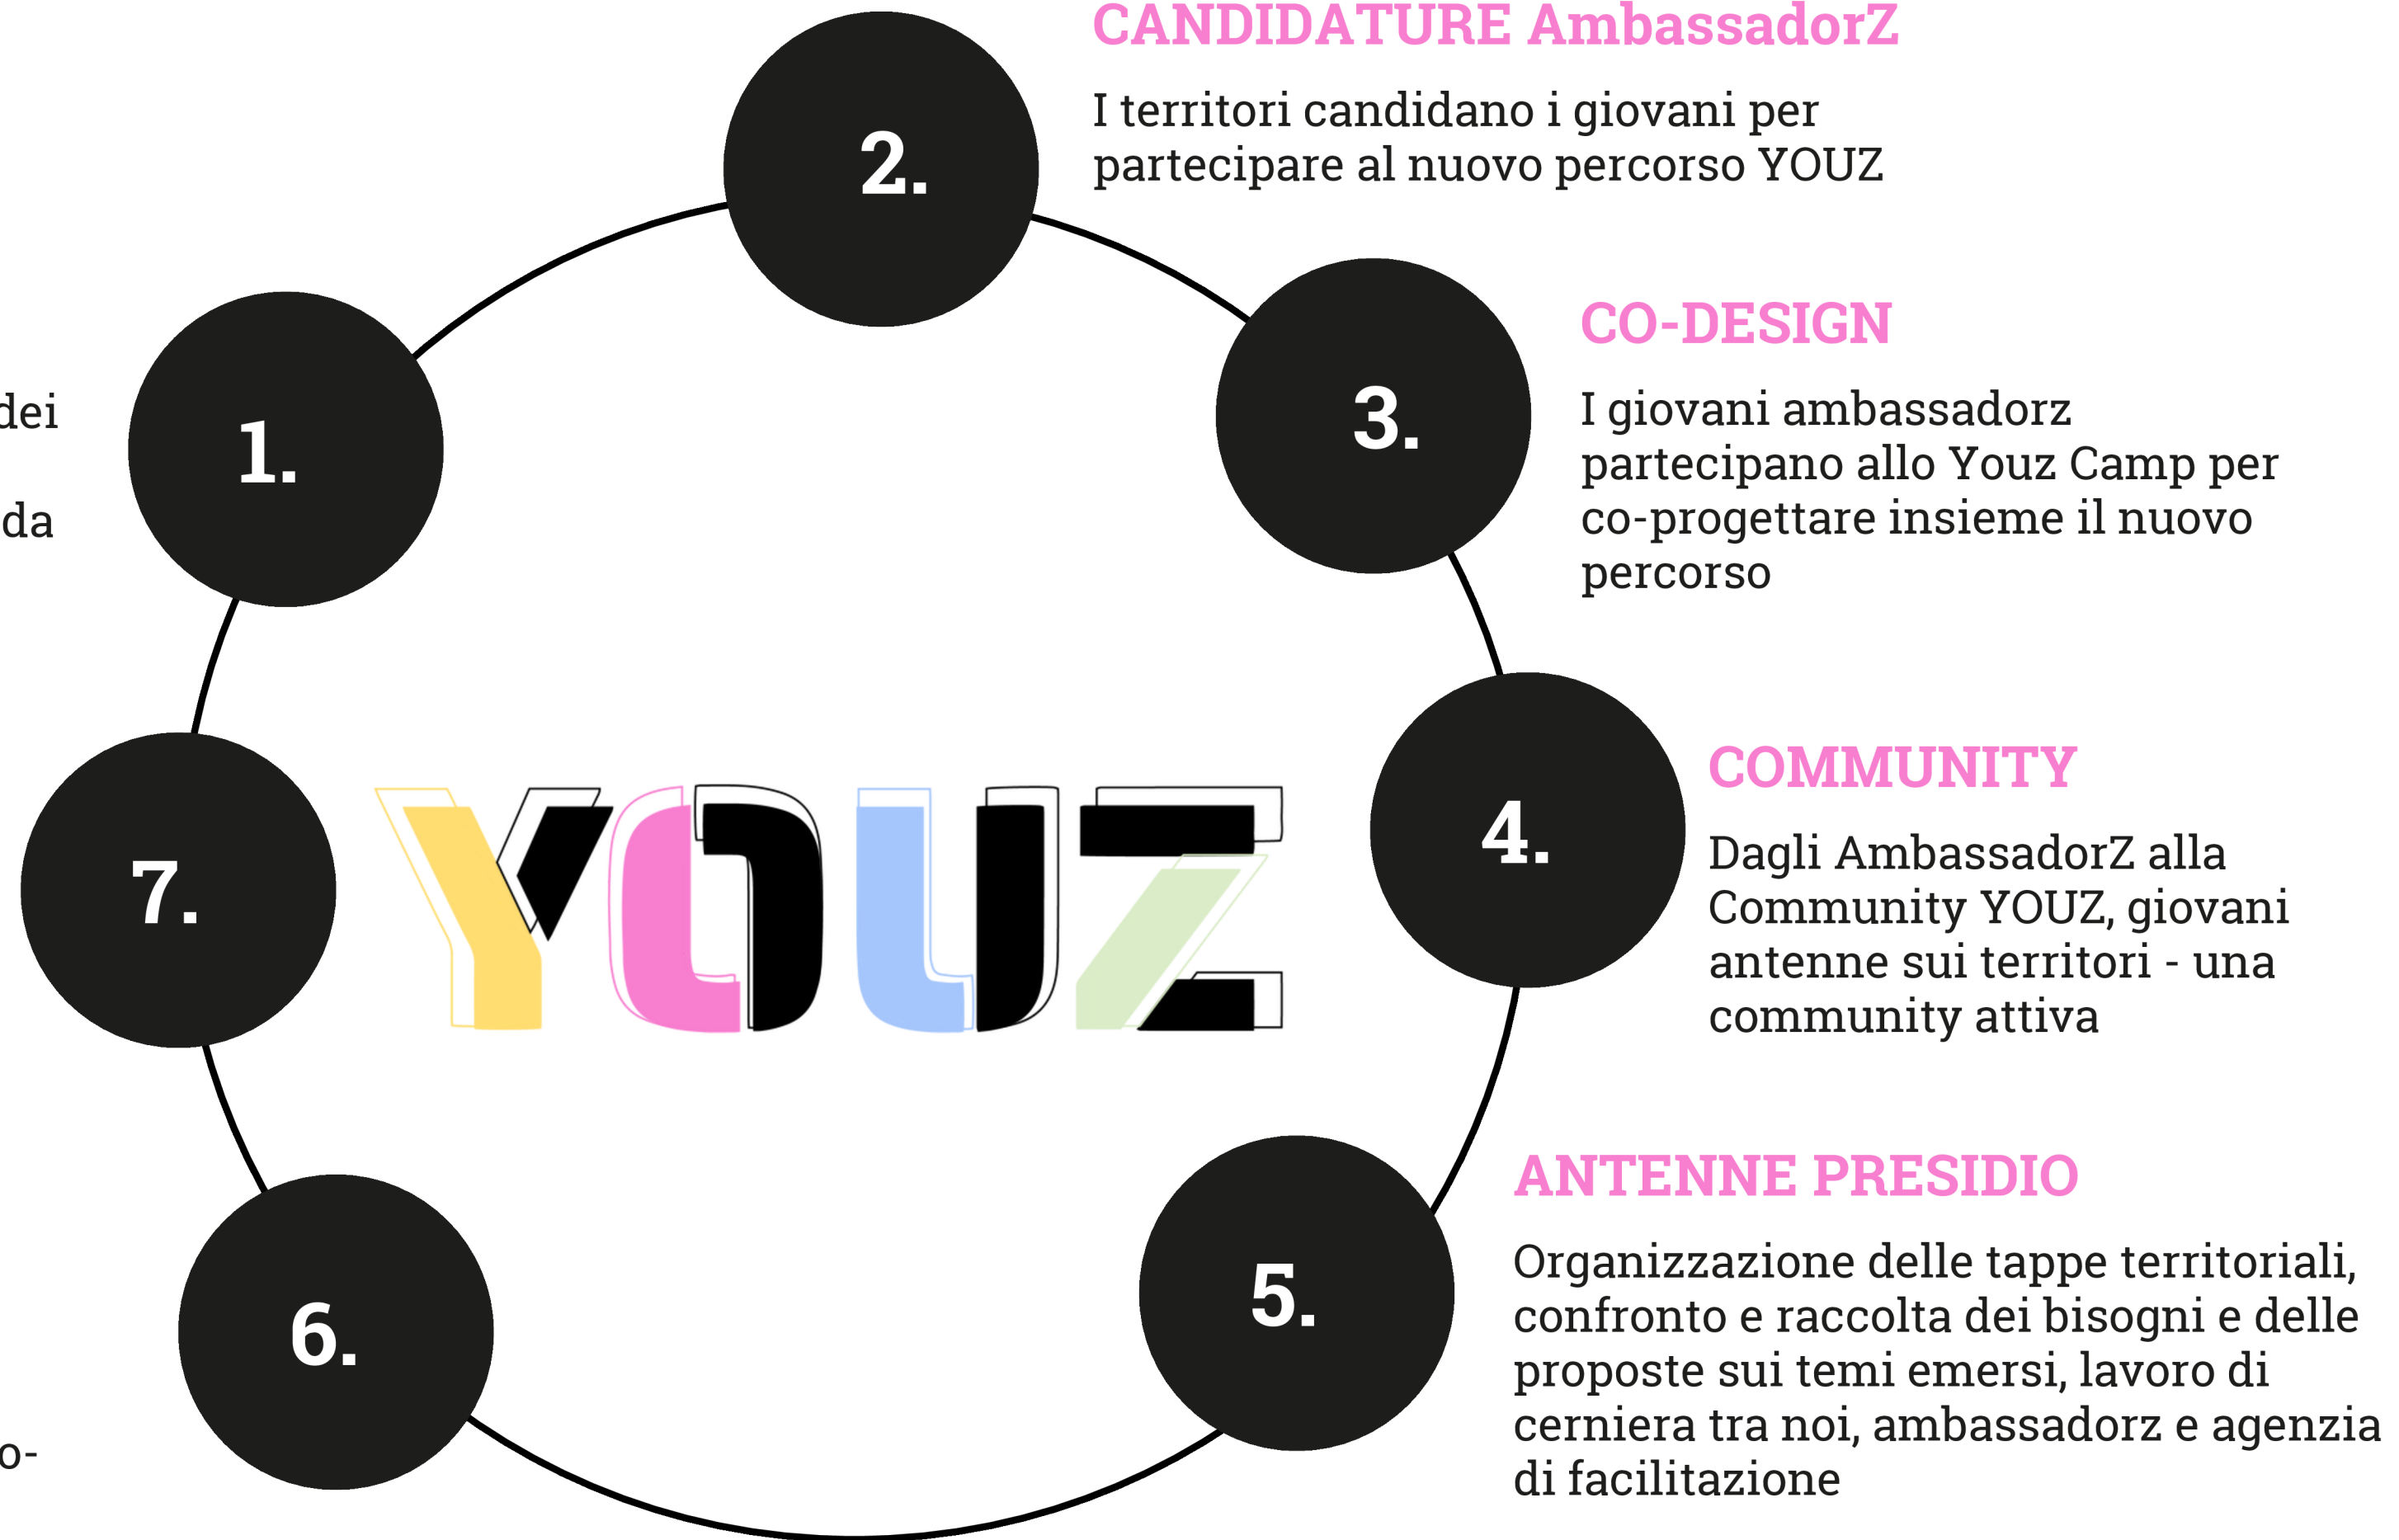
dei

da

o-

2.

CANDIDATURE AmbassadorZ

I territori candidano i giovani per partecipare al nuovo percorso YOUZ

1.

3.

CO-DESIGN

I giovani ambassadorz partecipano allo Youz Camp per co-progettare insieme il nuovo percorso

7.

YOUZ

4.

COMMUNITY

Dagli AmbassadorZ alla Community YOUZ, giovani antenne sui territori - una community attiva

6.

5.

ANTENNE PRESIDIO

Organizzazione delle tappe territoriali, confronto e raccolta dei bisogni e delle proposte sui temi emersi, lavoro di cerniera tra noi, ambassadorz e agenzia di facilitazione